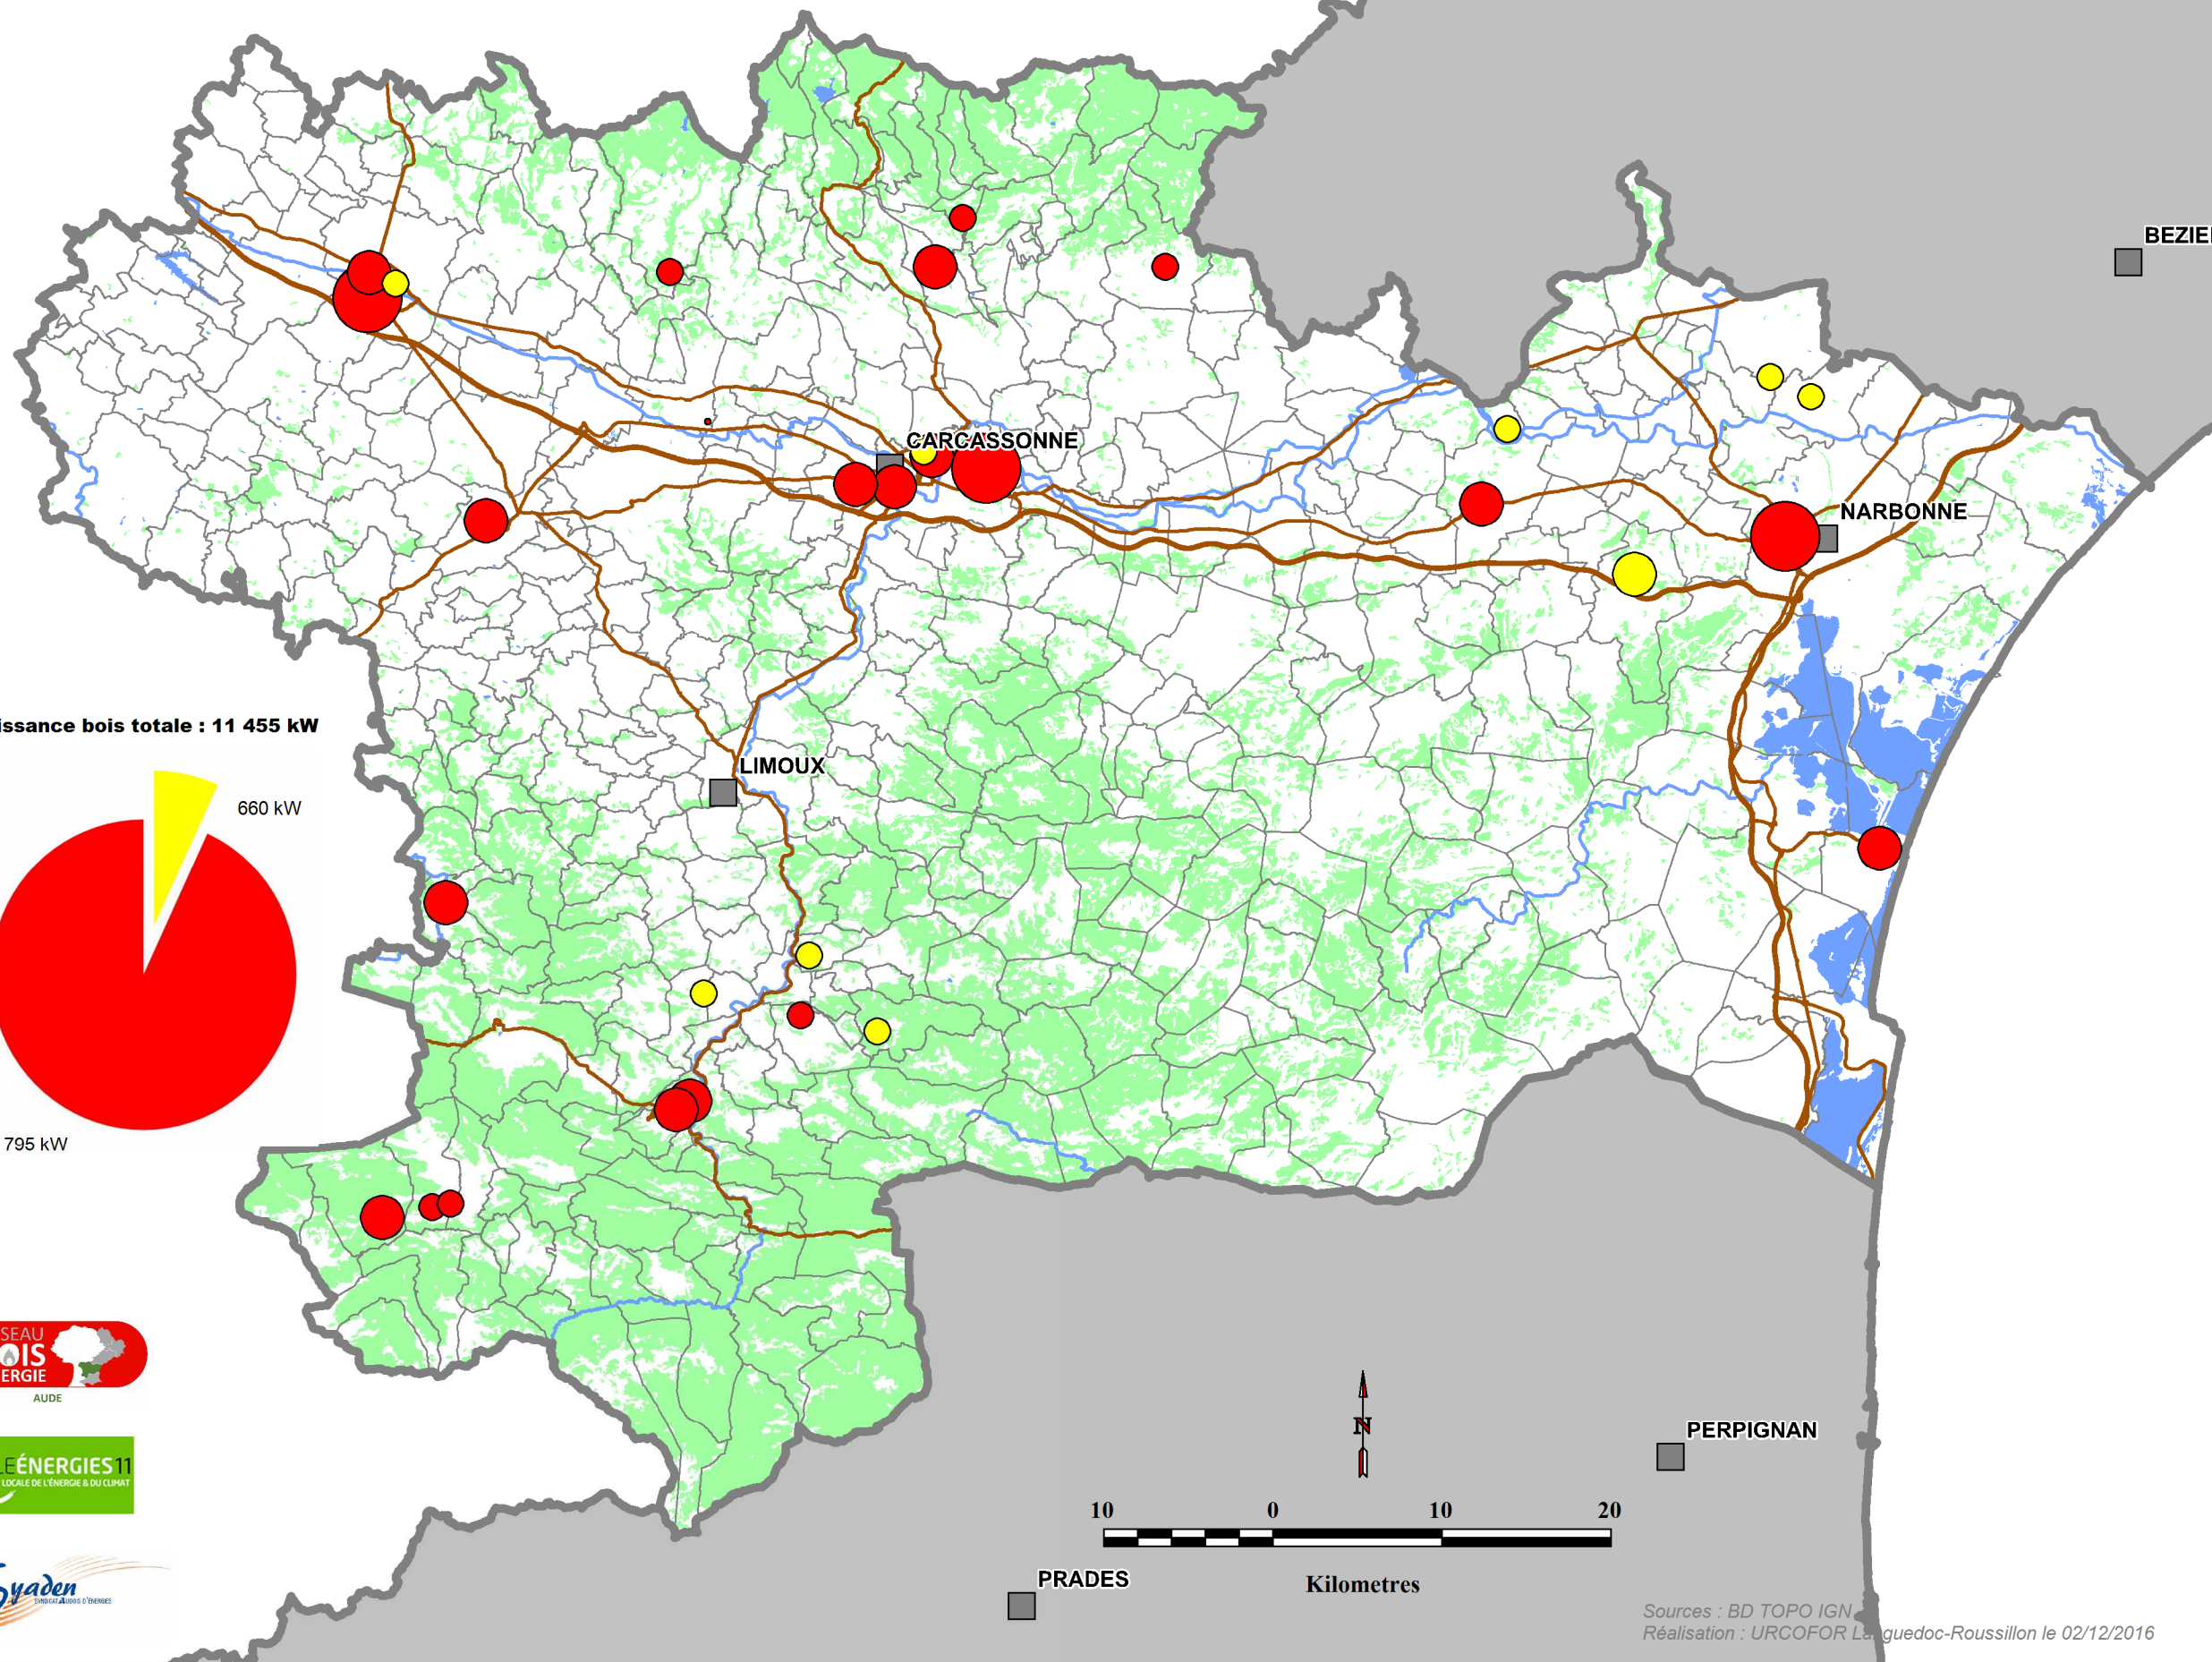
BEZIE
CARCASSONNE
NARBONNE
issance bois totale : 11 455 kW
LIMOUX
660 kW
795 kW
SEAU
OIS
ERGIE
AUDE
LEÉNERGIES11
LOCALE DE L'ÉNERGIE & DU CLIMAT
Syaden
SYNDICAT AUDOIS D'ÉNERGIES
N
10 0 10 20
Kilometres
PERPIGNAN
PRADES
Sources : BD TOPO IGN
Réalisation : URCOFOR La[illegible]guedoc-Roussillon le 02/12/2016